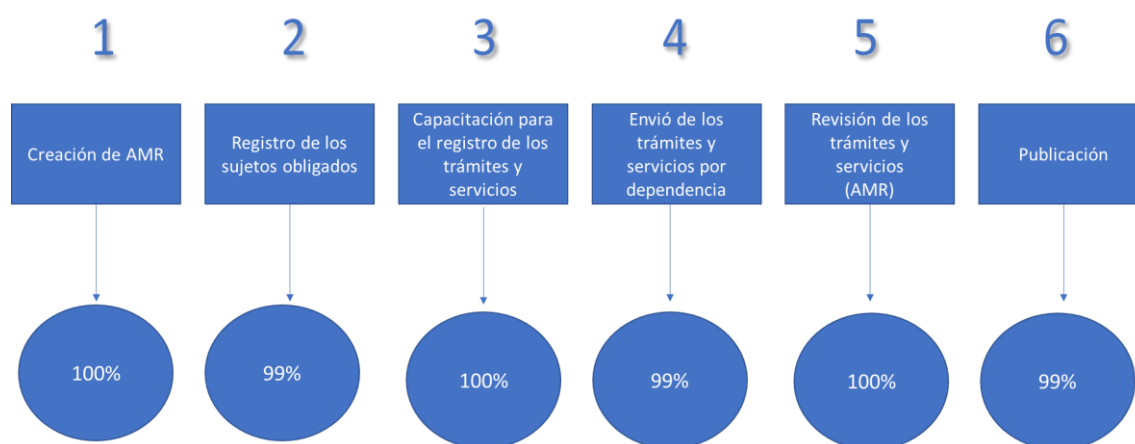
1

Creación de AMR

100%

2

Registro de los sujetos obligados

99%

3

Capacitación para el registro de los trámites y servicios

100%

4

Envió de los trámites y servicios por dependencia

99%

5

Revisión de los trámites y servicios (AMR)

100%

6

Publicación

99%